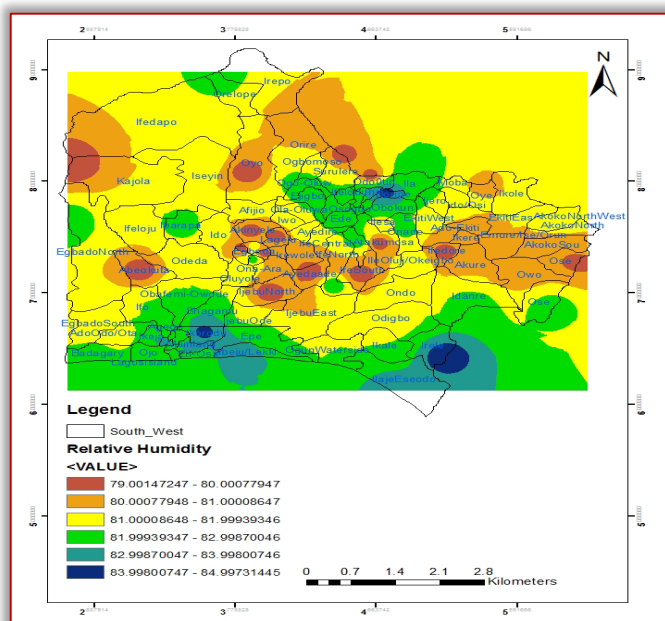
2 3 4 5

9 8 7 6 5

N

Irepo
Iwajowa Itesiwaju Olorunsogo
Ifedapo
Oriire
Ogbomoso
Surulere
Oyo
Iseyin
Kajola
Afijio
Ila
Moba
Oye
Ilejemeje
Ifelodun
Ekiti East
Akoko North West
Akoko North
Akoko South
Ifeloju
Iwo
Ede
Egbado North
Abeokuta
Ido
Odeda
Ona-Ara
Oluyole
Ijebu North
Ayedaade
Ife South
Ondo
Idanre
Akure
Owo
Ose
Obafemi-Owode
Ifo
Ijebu East
Odigbo
Egbado South
Ado Odo/Ota
Ijebu Ode
Epe
Ikorodu
Ilaje Eseodo
Badagary
Ojo
Eti-Osa
Ibeju/Lekki
Ogun Waterside
Ikale
Irele

Legend
South_West
Relative Humidity
<VALUE>
79.00147247 - 80.00077947
80.00077948 - 81.00008647
81.00008648 - 81.99939346
81.99939347 - 82.99870046
82.99870047 - 83.99800746
83.99800747 - 84.99731445

0 0.7 1.4 2.1 2.8
Kilometers